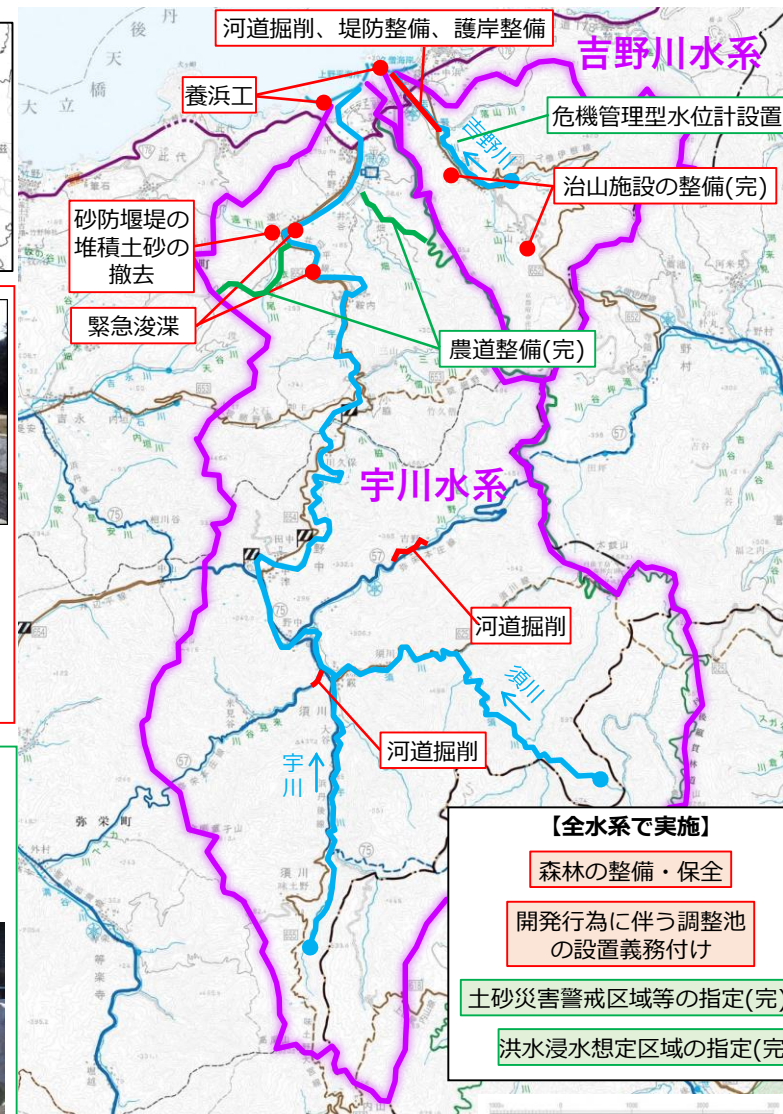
河道掘削、堤防整備、護岸整備

吉野川水系

養浜工

危機管理型水位計設置

吉野川

治山施設の整備(完)

砂防堰堤の堆積土砂の撤去

緊急浚渫

農道整備(完)

宇川水系

河道掘削

須川

河道掘削

宇川

【全水系で実施】

森林の整備・保全

開発行為に伴う調整池の設置義務付け

土砂災害警戒区域等の指定(完

洪水浸水想定区域の指定(完